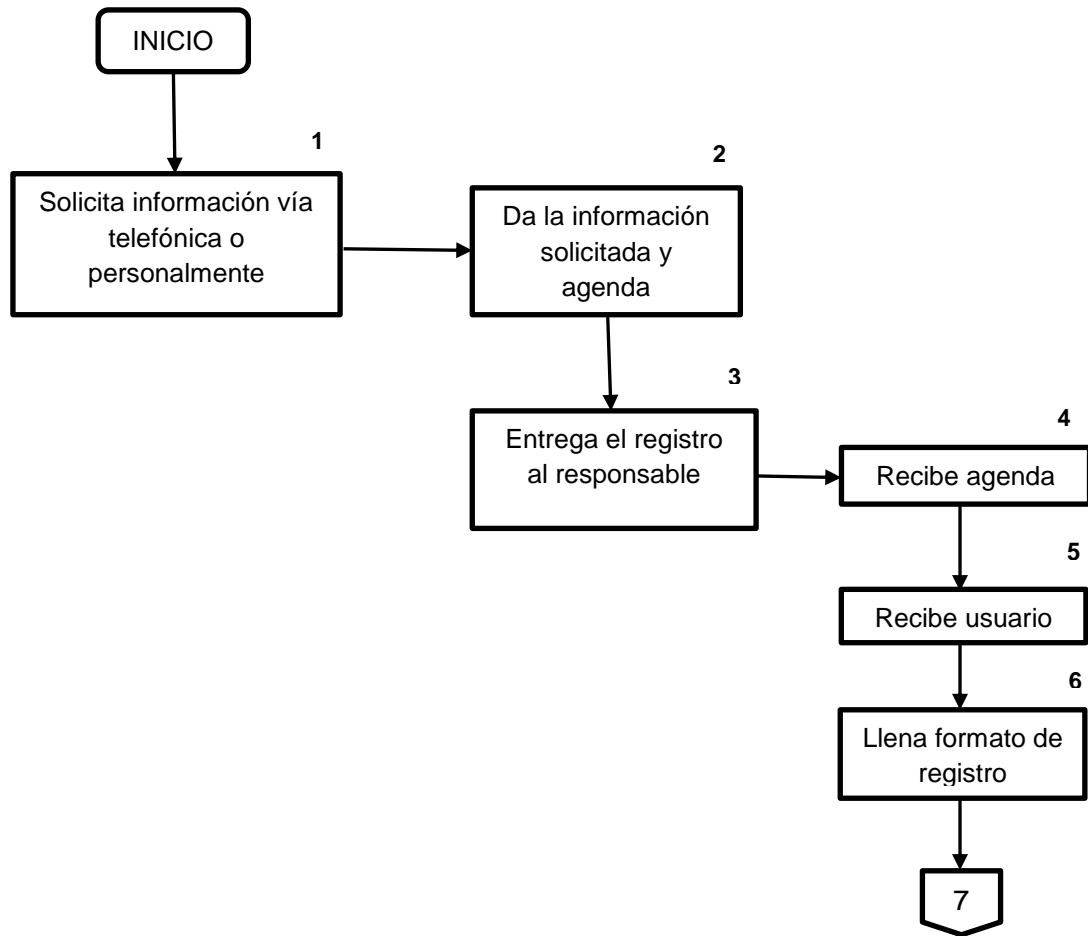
INICIO

1

Solicita información vía telefónica o personalmente

2

Da la información solicitada y agenda

3

Entrega el registro al responsable

4

Recibe agenda

5

Recibe usuario

6

Llena formato de registro

7